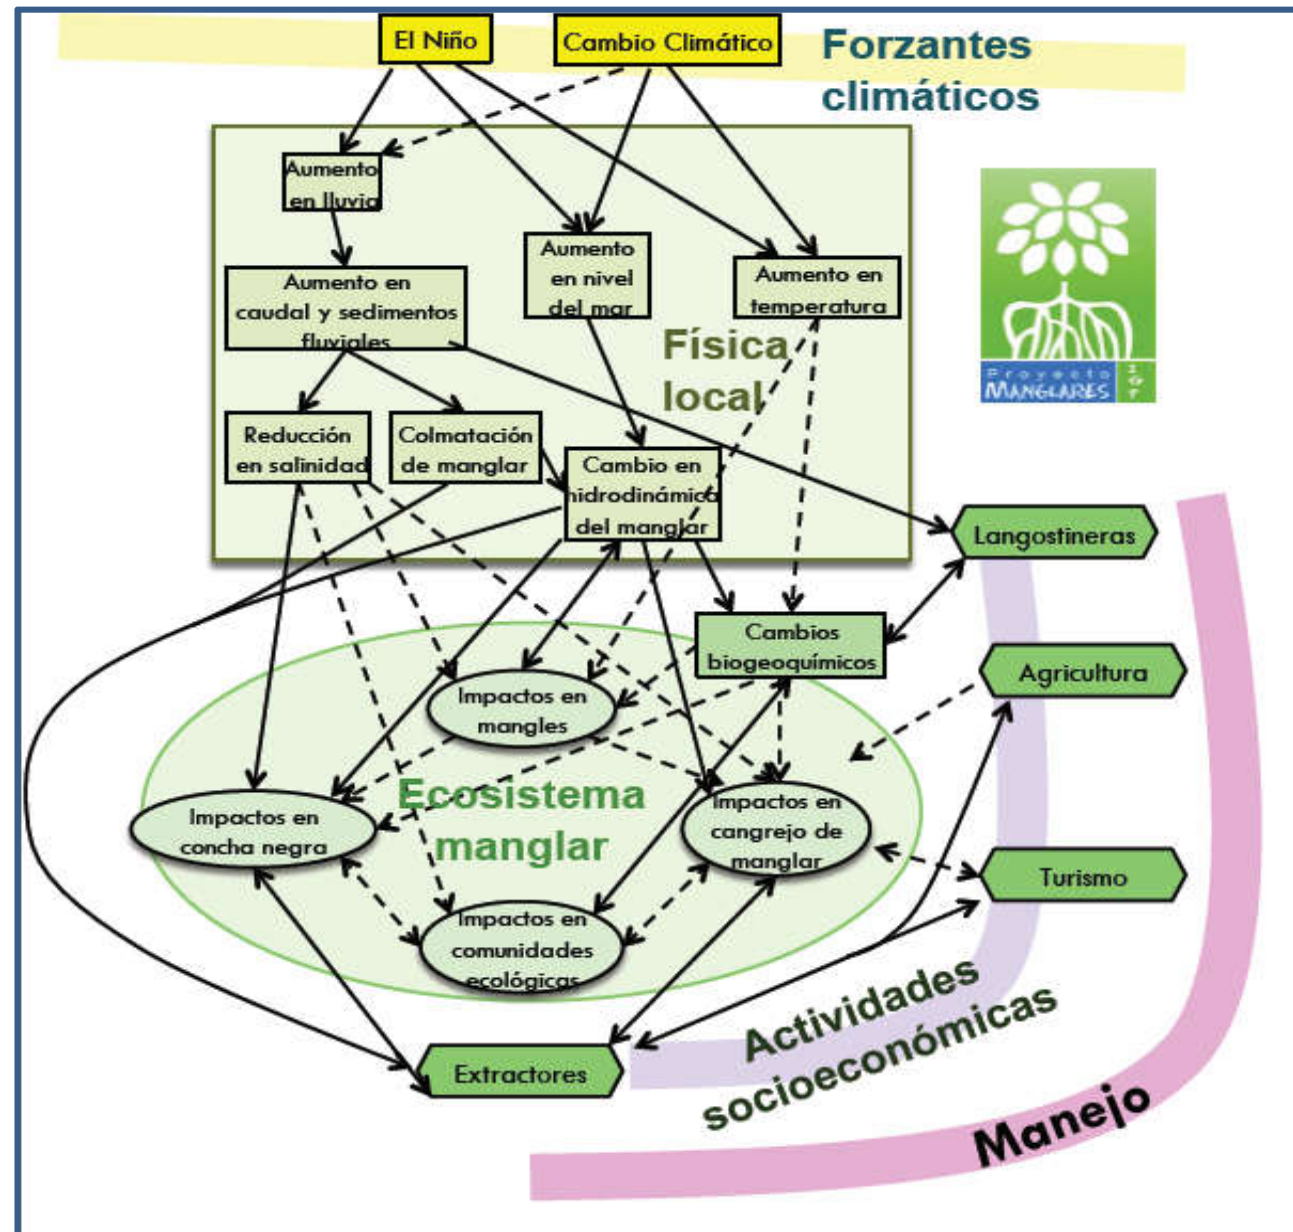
El Niño

Cambio Climático

Forzantes climáticos

Aumento en lluvia

Aumento en nivel del mar

Aumento en temperatura

Aumento en caudal y sedimentos fluviales

Física local

Proyecto MANGLARES IGP

Reducción en salinidad

Colmatación de manglar

Cambio en hidrodinámica del manglar

Langostineras

Cambios biogeoquímicos

Agricultura

Impactos en mangles

Ecosistema manglar

Impactos en concha negra

Impactos en cangrejo de manglar

Turismo

Impactos en comunidades ecológicas

Extractores

Actividades socioeconómicas

Manejo